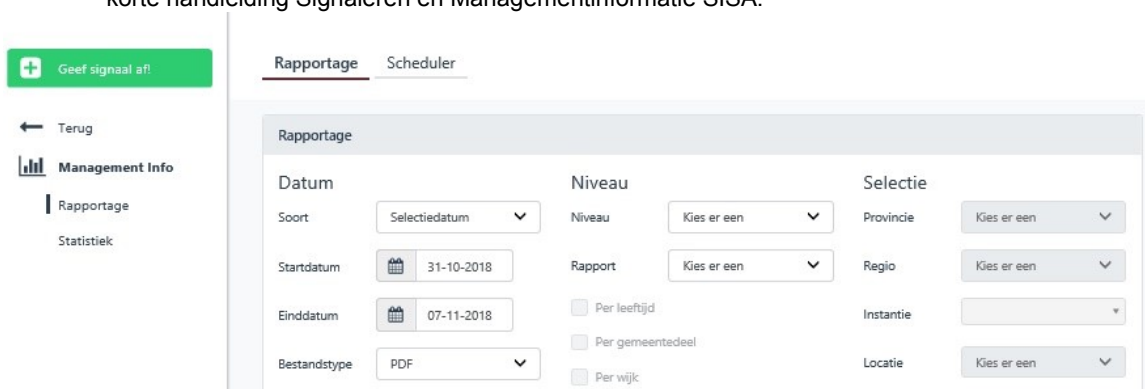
korte handleiding Signaleren en Managementinformatie SISA.

Geef signaal af!

Terug

Management Info

Rapportage

Statistiek

Rapportage Scheduler

Rapportage

Datum

Soort Selectiedatum

Startdatum 31-10-2018

Einddatum 07-11-2018

Bestandstype PDF

Niveau

Niveau Kies er een

Rapport Kies er een

Per leeftijd

Per gemeentedeel

Per wijk

Selectie

Provincie Kies er een

Regio Kies er een

Instantie

Locatie Kies er een